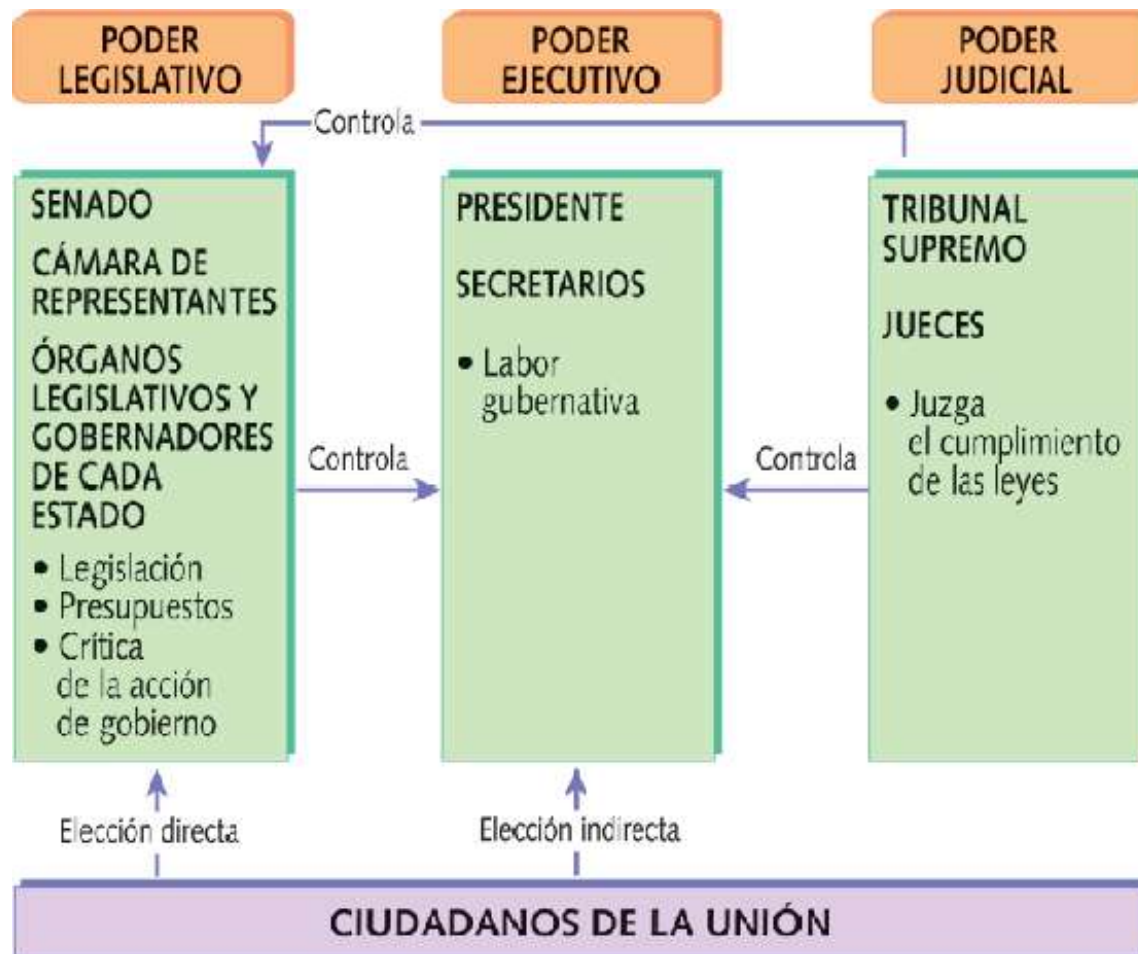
PODER LEGISLATIVO

PODER EJECUTIVO

PODER JUDICIAL

Controla

SENADO

CÁMARA DE REPRESENTANTES

ÓRGANOS LEGISLATIVOS Y GOBERNADORES DE CADA ESTADO

• Legislación
• Presupuestos
• Crítica de la acción de gobierno

Controla

PRESIDENTE

SECRETARIOS

• Labor gubernativa

Controla

TRIBUNAL SUPREMO

JUECES

• Juzga el cumplimiento de las leyes

Elección directa

Elección indirecta

CIUDADANOS DE LA UNIÓN